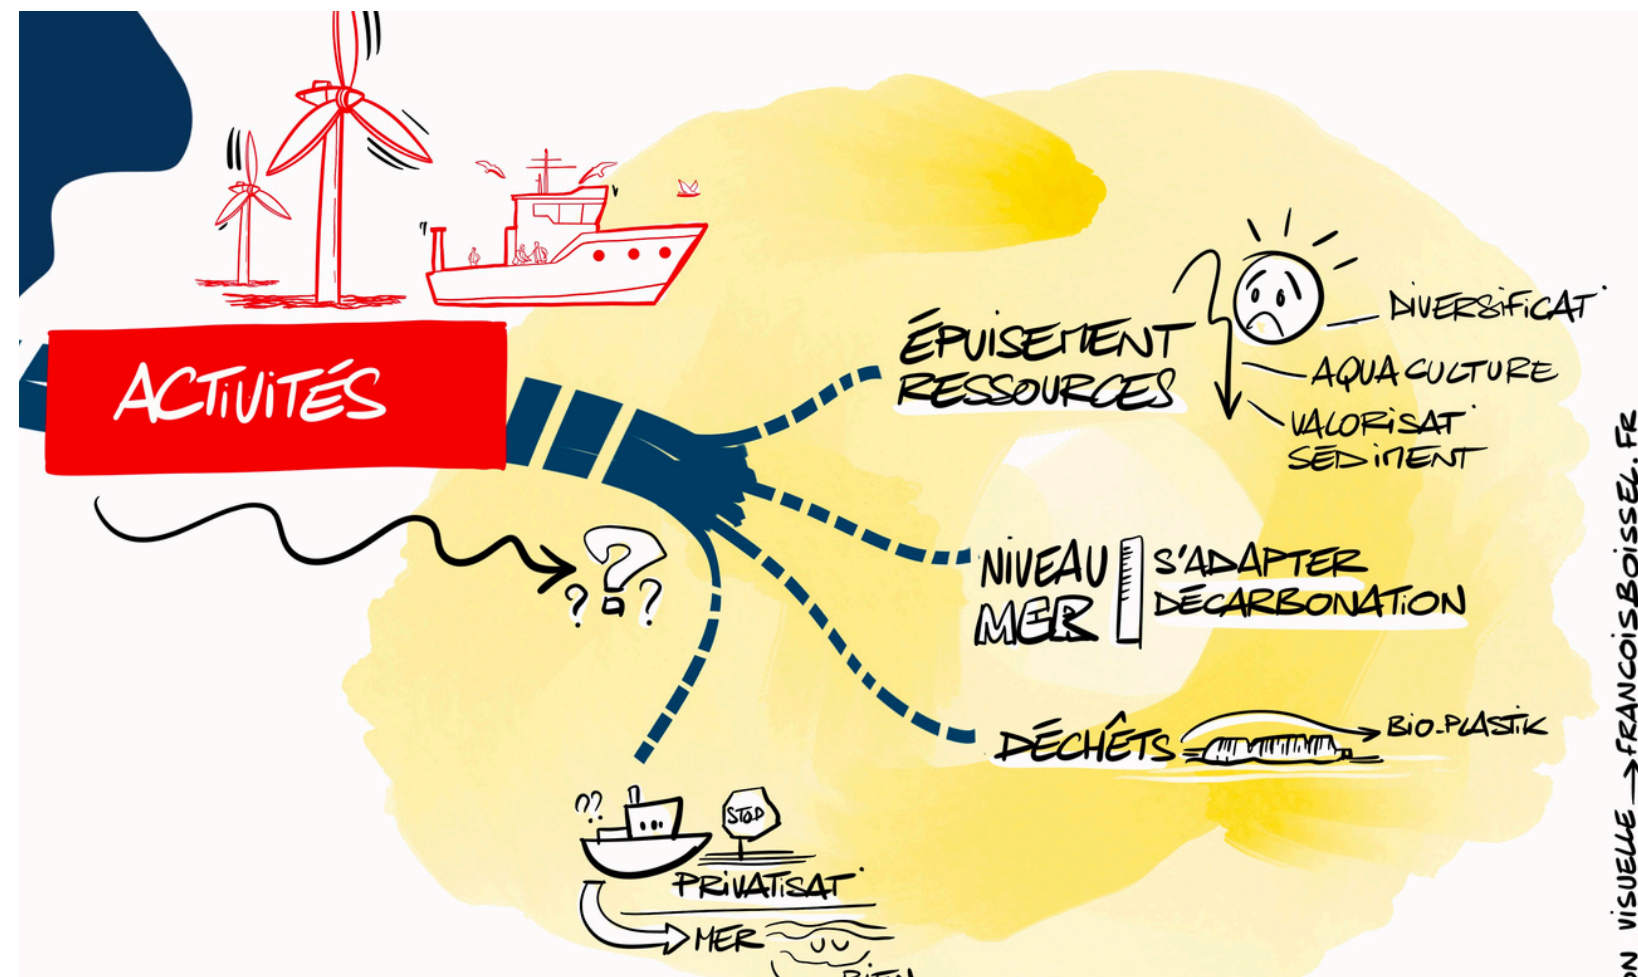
ACTIVITÉS

?
? ?

ÉPUISEMENT RESSOURCES

DIVERSIFICAT°

AQUACULTURE

VALORISAT° SEDIMENT

NIVEAU MER

S'ADAPTER

DÉCARBONATION

DÉCHÊTS

BIO-PLASTIK

??

STOP

PRIVATISAT°

MER

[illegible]

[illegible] VISUELLE → FRANCOISBOISSEL.FR